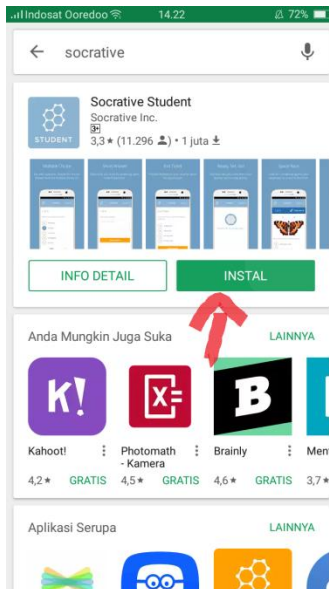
Indosat Ooredoo 14.22 72%

socrative

STUDENT
Socrative Student
Socrative Inc.
3+
3,3★ (11.296) • 1 juta

INFO DETAIL
INSTAL

Anda Mungkin Juga Suka
LAINNYA

K!
Kahoot!
4,2★ GRATIS

Photomath - Kamera
4,5★ GRATIS

B
Brainly
4,6★ GRATIS

Ment
3,7★

Aplikasi Serupa
LAINNYA